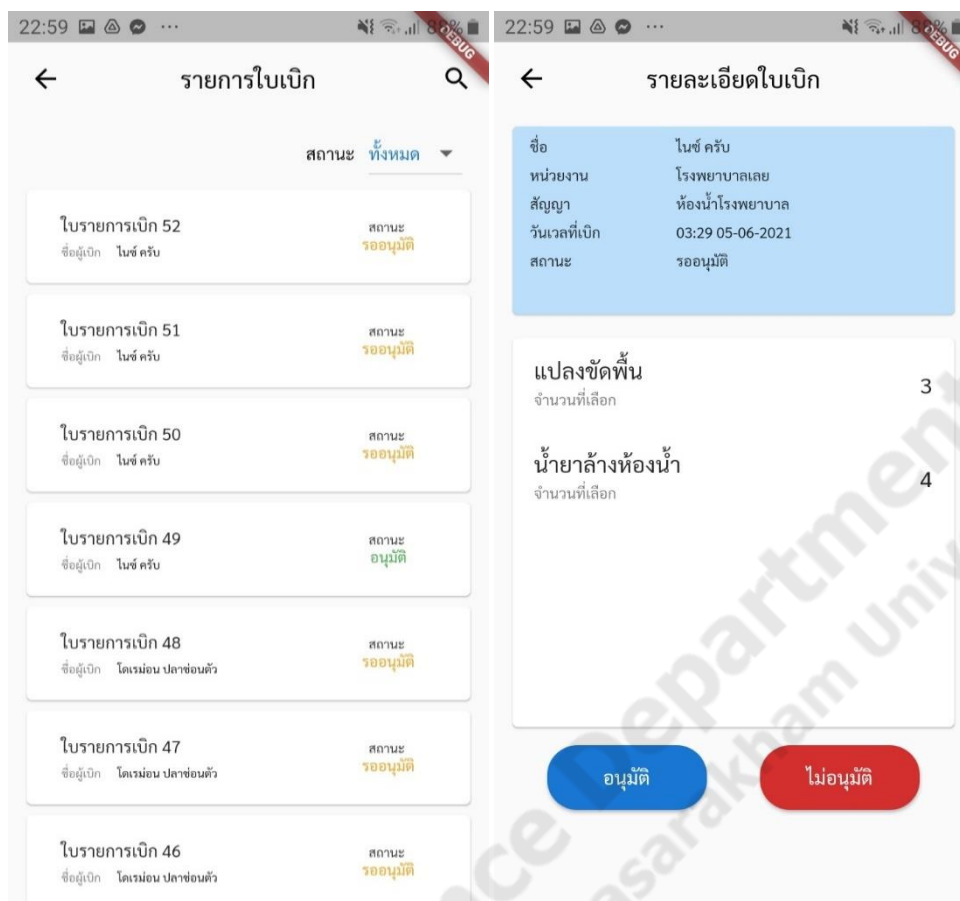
22:59 ··· 88% DEBUG

รายการใบเบิก

สถานะ ทั้งหมด

ใบรายการเบิก 52
ชื่อผู้เบิก ไนซ์ ครับ
สถานะ
รออนุมัติ

ใบรายการเบิก 51
ชื่อผู้เบิก ไนซ์ ครับ
สถานะ
รออนุมัติ

ใบรายการเบิก 50
ชื่อผู้เบิก ไนซ์ ครับ
สถานะ
รออนุมัติ

ใบรายการเบิก 49
ชื่อผู้เบิก ไนซ์ ครับ
สถานะ
อนุมัติ

ใบรายการเบิก 48
ชื่อผู้เบิก โดเรม่อน ปลาช่อนตัว
สถานะ
รออนุมัติ

ใบรายการเบิก 47
ชื่อผู้เบิก โดเรม่อน ปลาช่อนตัว
สถานะ
รออนุมัติ

ใบรายการเบิก 46
ชื่อผู้เบิก โดเรม่อน ปลาช่อนตัว
สถานะ
รออนุมัติ

22:59 ··· 88% DEBUG

รายละเอียดใบเบิก

ชื่อ ไนซ์ ครับ
หน่วยงาน โรงพยาบาลเลย
สัญญา ห้องน้ำโรงพยาบาล
วันเวลที่เบิก 03:29 05-06-2021
สถานะ รออนุมัติ

แปลงขัดพื้น
จำนวนที่เลือก
3

น้ำยาล้างห้องน้ำ
จำนวนที่เลือก
4

อนุมัติ
ไม่อนุมัติ

ce Department
Sarakham Univ